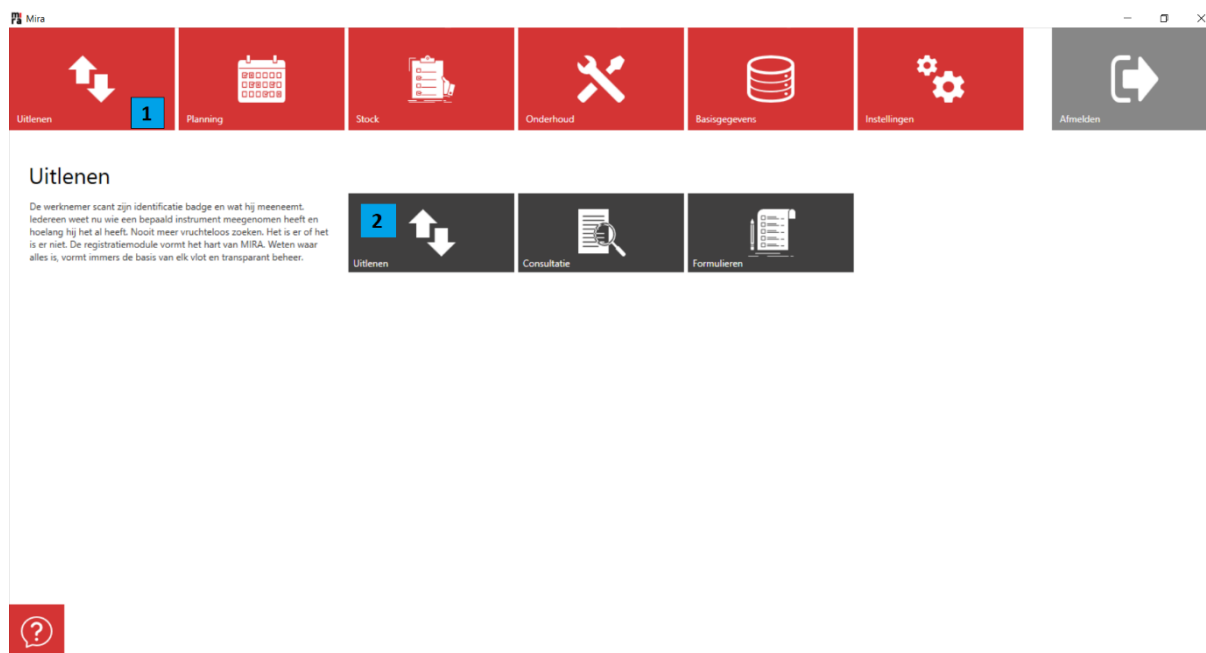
Mira

Uitlenen 1
Planning
Stock
Onderhoud
Basisgegevens
Instellingen
Afmelden

Uitlenen

De werknemer scant zijn identificatie badge en wat hij meeneemt. Iedereen weet nu wie een bepaald instrument meegenomen heeft en hoelang hij het al heeft. Nooit meer vruchteloos zoeken. Het is er of het is er niet. De registratiemodule vormt het hart van MIRA. Weten waar alles is, vormt immers de basis van elk vlot en transparant beheer.

2
Uitlenen
Consultatie
Formulieren

?